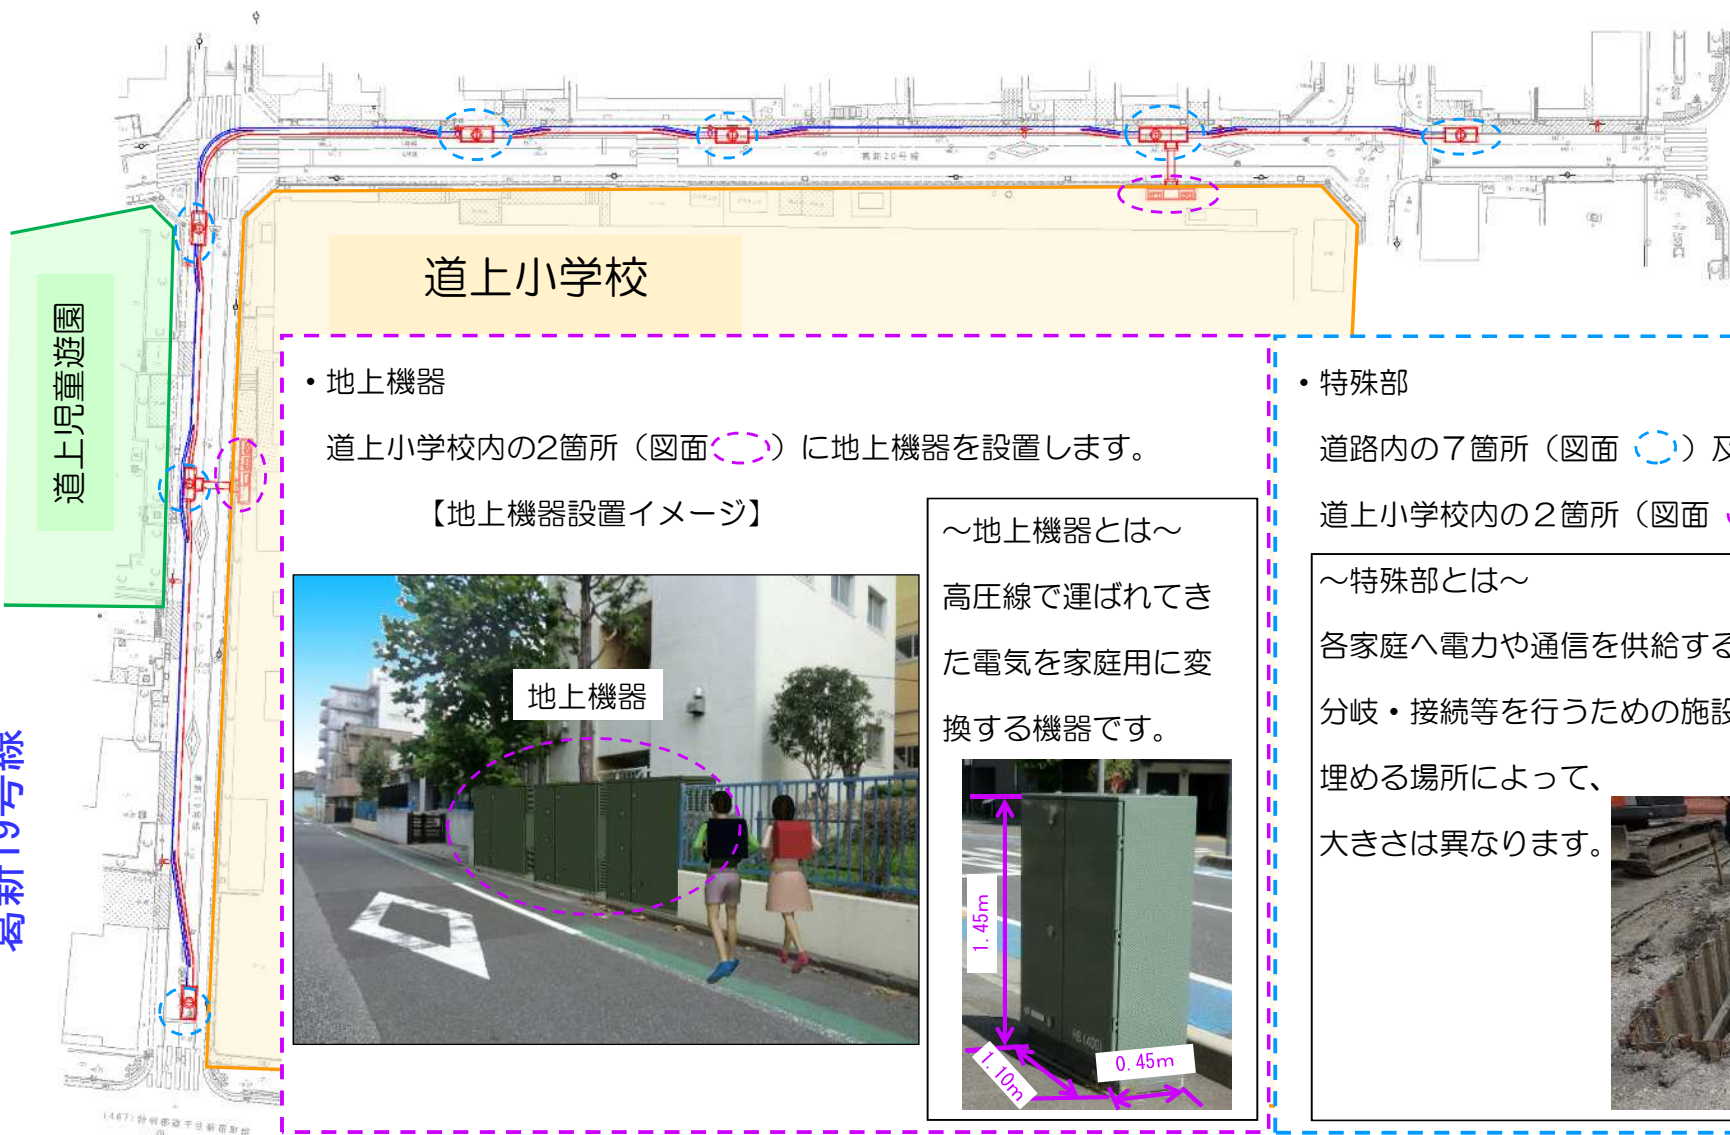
道上小学校

道上児童遊園

葛新19号線

・地上機器

道上小学校内の2箇所（図面 ）に地上機器を設置します。

【地上機器設置イメージ】

地上機器

～地上機器とは～

高圧線で運ばれてきた電気を家庭用に変換する機器です。

1.45m

1.10m

0.45m

・特殊部

道路内の7箇所（図面 ）及

道上小学校内の２箇所（図面

～特殊部とは～

各家庭へ電力や通信を供給する

分岐・接続等を行うための施設

埋める場所によって、

大きさは異なります。